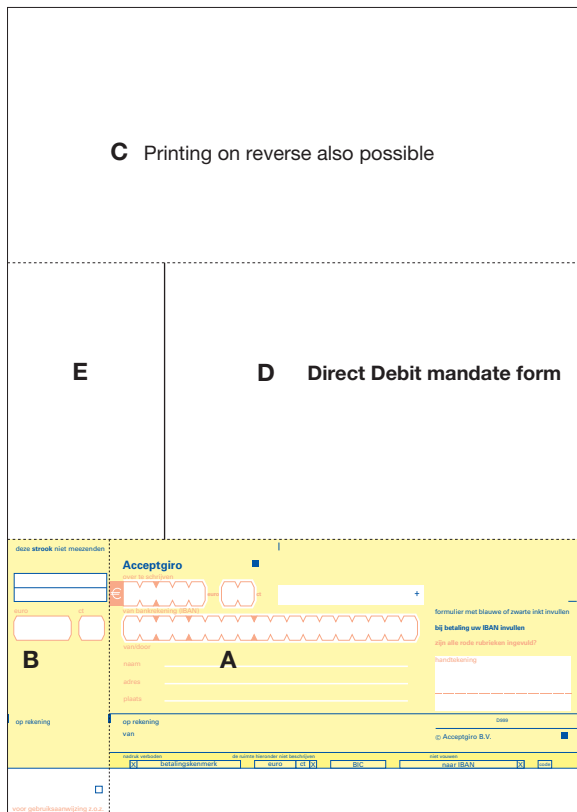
C Printing on reverse also possible

E

D Direct Debit mandate form

deze strook niet meezenden

euro ct

B

op rekening

Acceptgiro

over te schrijven

€ euro ct

+

van bankrekening (IBAN)

van/door

naam

adres

plaats

A

formulier met blauwe of zwarte inkt invullen

bij betaling uw IBAN invullen

zijn alle rode rubrieken ingevuld?

handtekening

op rekening

van

© Acceptgiro B.V.

nadruk verboden | de ruimte hieronder niet beschrijven | niet vouwen

betalingskenmerk | euro | ct | BIC | naar IBAN | code

voor gebruiksaanwijzing z.o.z.